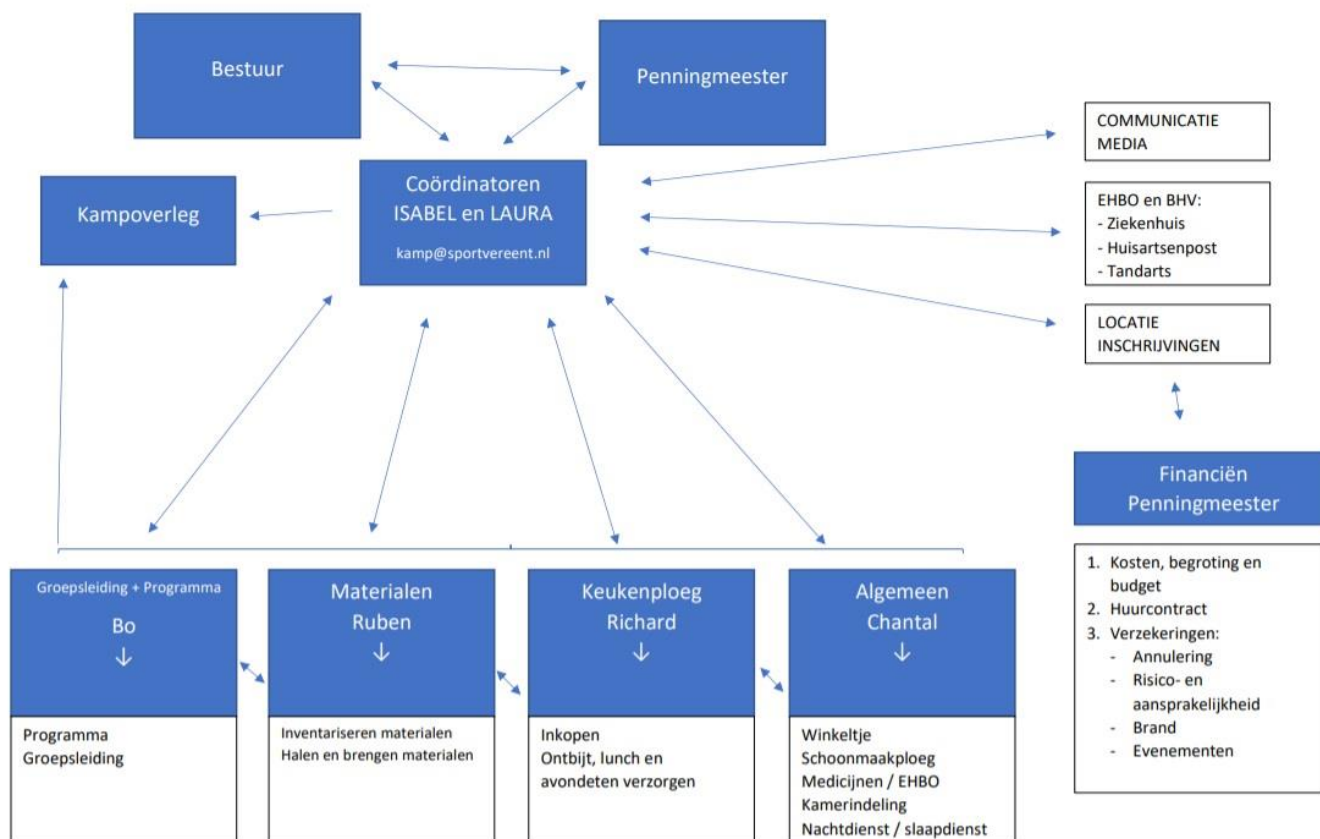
Bestuur

Penningmeester

Coördinatoren
ISABEL en LAURA

kamp@sportvereent.nl

Kampoverleg

COMMUNICATIE
MEDIA

EHBO en BHV:
- Ziekenhuis
- Huisartsenpost
- Tandarts

LOCATIE
INSCHRIJVINGEN

Financiën
Penningmeester

1. Kosten, begroting en budget
2. Huurcontract
3. Verzekeringen:
- Annulering
- Risico- en aansprakelijkheid
- Brand
- Evenementen

Groepsleiding + Programma
Bo
↓

Programma
Groepsleiding

Materialen
Ruben
↓

Inventariseren materialen
Halen en brengen materialen

Keukenploeg
Richard
↓

Inkopen
Ontbijt, lunch en avondeten verzorgen

Algemeen
Chantal
↓

Winkeltje
Schoonmaakploeg
Medicijnen / EHBO
Kamerindeling
Nachtdienst / slaapdienst